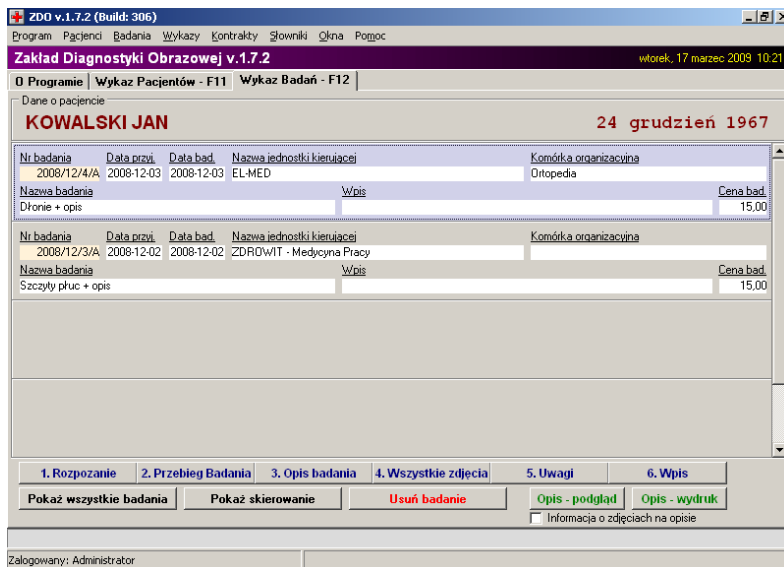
ZDO v.1.7.2 (Build: 306)

Program Pacjenci Badania Wykazy Kontrakty Słowniki Okna Pomoc

Zakład Diagnostyki Obrazowej v.1.7.2

wtorek, 17 marzec 2009 10:21

O Programie | Wykaz Pacjentów - F11 | Wykaz Badań - F12

Dane o pacjencie

KOWALSKI JAN

24 grudzień 1967

| Nr badania | Data przyj. | Data bad. | Nazwa jednostki kierującej | Komórka organizacyjna |
|---|---|---|---|---|
| 2008/12/4/A | 2008-12-03 | 2008-12-03 | EL-MED | Ortopedia |

| Nazwa badania | Wpis | Cena bad. |
|---|---|---|
| Dłonie + opis | | 15,00 |

| Nr badania | Data przyj. | Data bad. | Nazwa jednostki kierującej | Komórka organizacyjna |
|---|---|---|---|---|
| 2008/12/3/A | 2008-12-02 | 2008-12-02 | ZDROWIT - Medycyna Pracy | |

| Nazwa badania | Wpis | Cena bad. |
|---|---|---|
| Szczyty płuc + opis | | 15,00 |

1. Rozpozanie | 2. Przebieg Badania | 3. Opis badania | 4. Wszystkie zdjęcia | 5. Uwagi | 6. Wpis

Pokaż wszystkie badania | Pokaż skierowanie | Usuń badanie | Opis - podgląd | Opis - wydruk

Informacja o zdjęciach na opisie

Zalogowany: Administrator